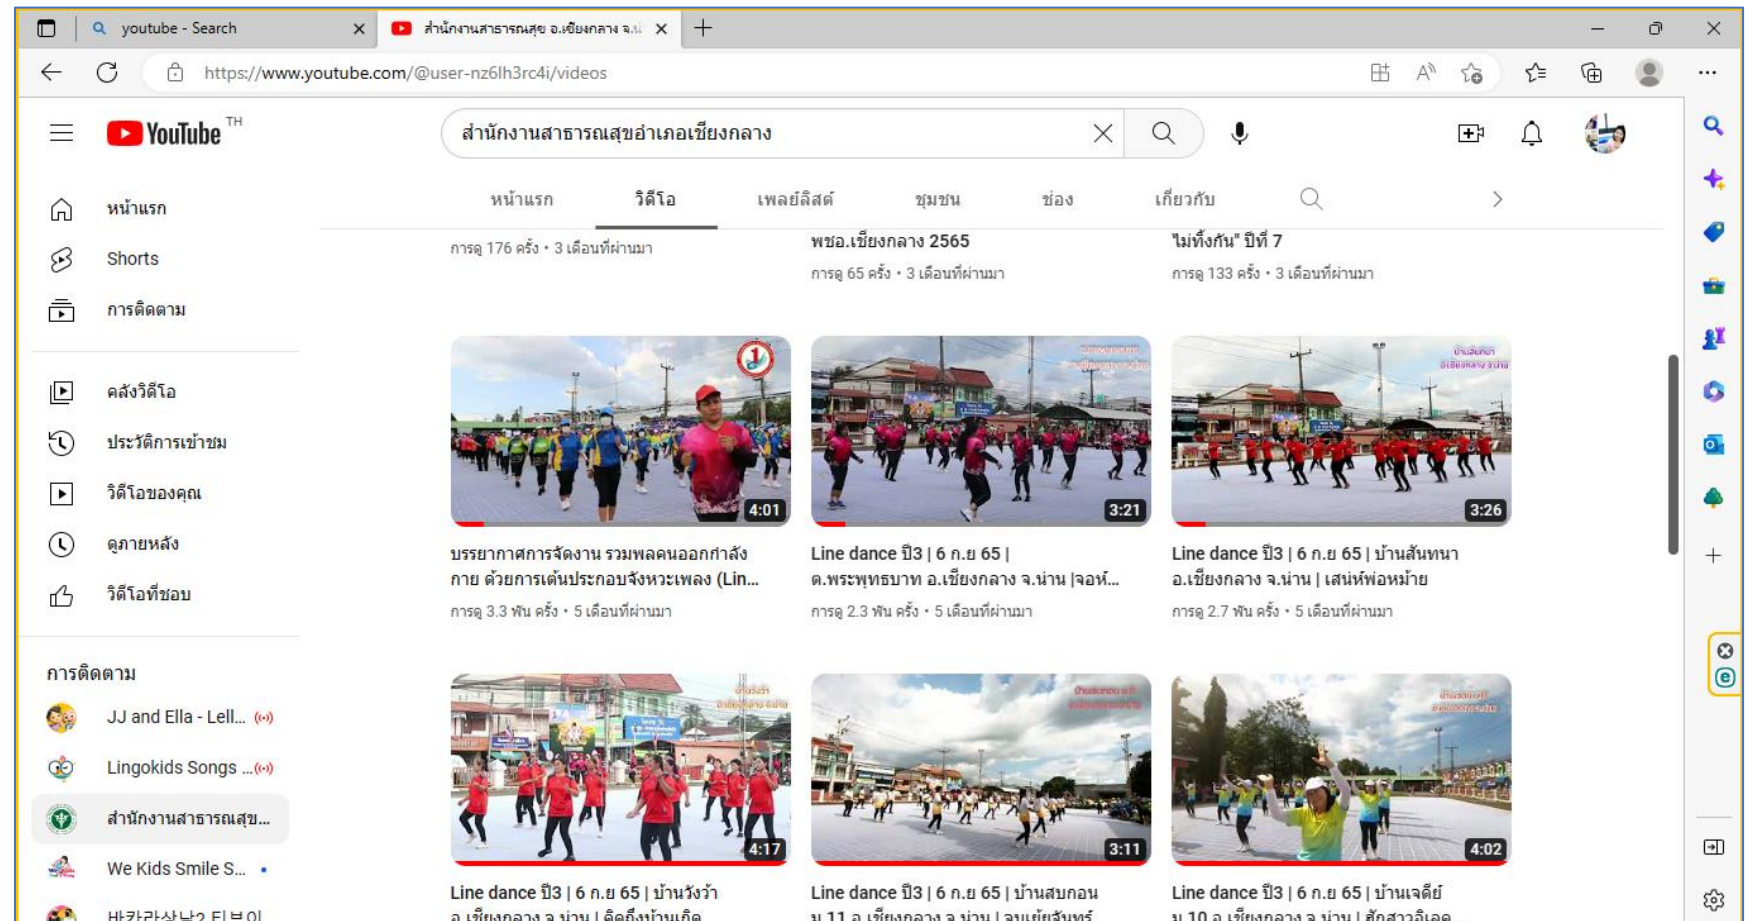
youtube - Search
สำนักงานสาธารณสุข อ.เชียงกลาง จ.น่
https://www.youtube.com/@user-nz6lh3rc4i/videos

YouTube TH
สำนักงานสาธารณสุขอำเภอเชียงกลาง

หน้าแรก
Shorts
การติดตาม
คลังวิดีโอ
ประวัติการเข้าชม
วิดีโอของคุณ
ดูภายหลัง
วิดีโอที่ชอบ
การติดตาม
JJ and Ella - Lell...
Lingokids Songs ...
สำนักงานสาธารณสุข...
We Kids Smile S...
바칼라상남2 티브이

หน้าแรก
วิดีโอ
เพลย์ลิสต์
ชุมชน
ช่อง
เกี่ยวกับ

การดู 176 ครั้ง • 3 เดือนที่ผ่านมา
พชอ.เชียงกลาง 2565
การดู 65 ครั้ง • 3 เดือนที่ผ่านมา
"ไม่ทิ้งกัน" ปีที่ 7
การดู 133 ครั้ง • 3 เดือนที่ผ่านมา

4:01
บรรยากาศการจัดงาน รวมพลคนออกกำลังกาย ด้วยการเต้นประกอบจังหวะเพลง (Lin...
การดู 3.3 พัน ครั้ง • 5 เดือนที่ผ่านมา

3:21
Line dance ปี3 | 6 ก.ย 65 | ต.พระพุทธบาท อ.เชียงกลาง จ.น่าน |จอห์...
การดู 2.3 พัน ครั้ง • 5 เดือนที่ผ่านมา

3:26
Line dance ปี3 | 6 ก.ย 65 | บ้านสันทนา อ.เชียงกลาง จ.น่าน | เสน่ห์พ่อหม้าย
การดู 2.7 พัน ครั้ง • 5 เดือนที่ผ่านมา

4:17
Line dance ปี3 | 6 ก.ย 65 | บ้านวังว้า
อ.เชียงกลาง จ.น่าน | คิดถึงบ้านเกิด

3:11
Line dance ปี3 | 6 ก.ย 65 | บ้านสบกอน
ม.11 อ.เชียงกลาง จ.น่าน | จนเผยจันทร์

4:02
Line dance ปี3 | 6 ก.ย 65 | บ้านเจดีย์
ม.10 อ.เชียงกลาง จ.น่าน | สักสาวอีเอด